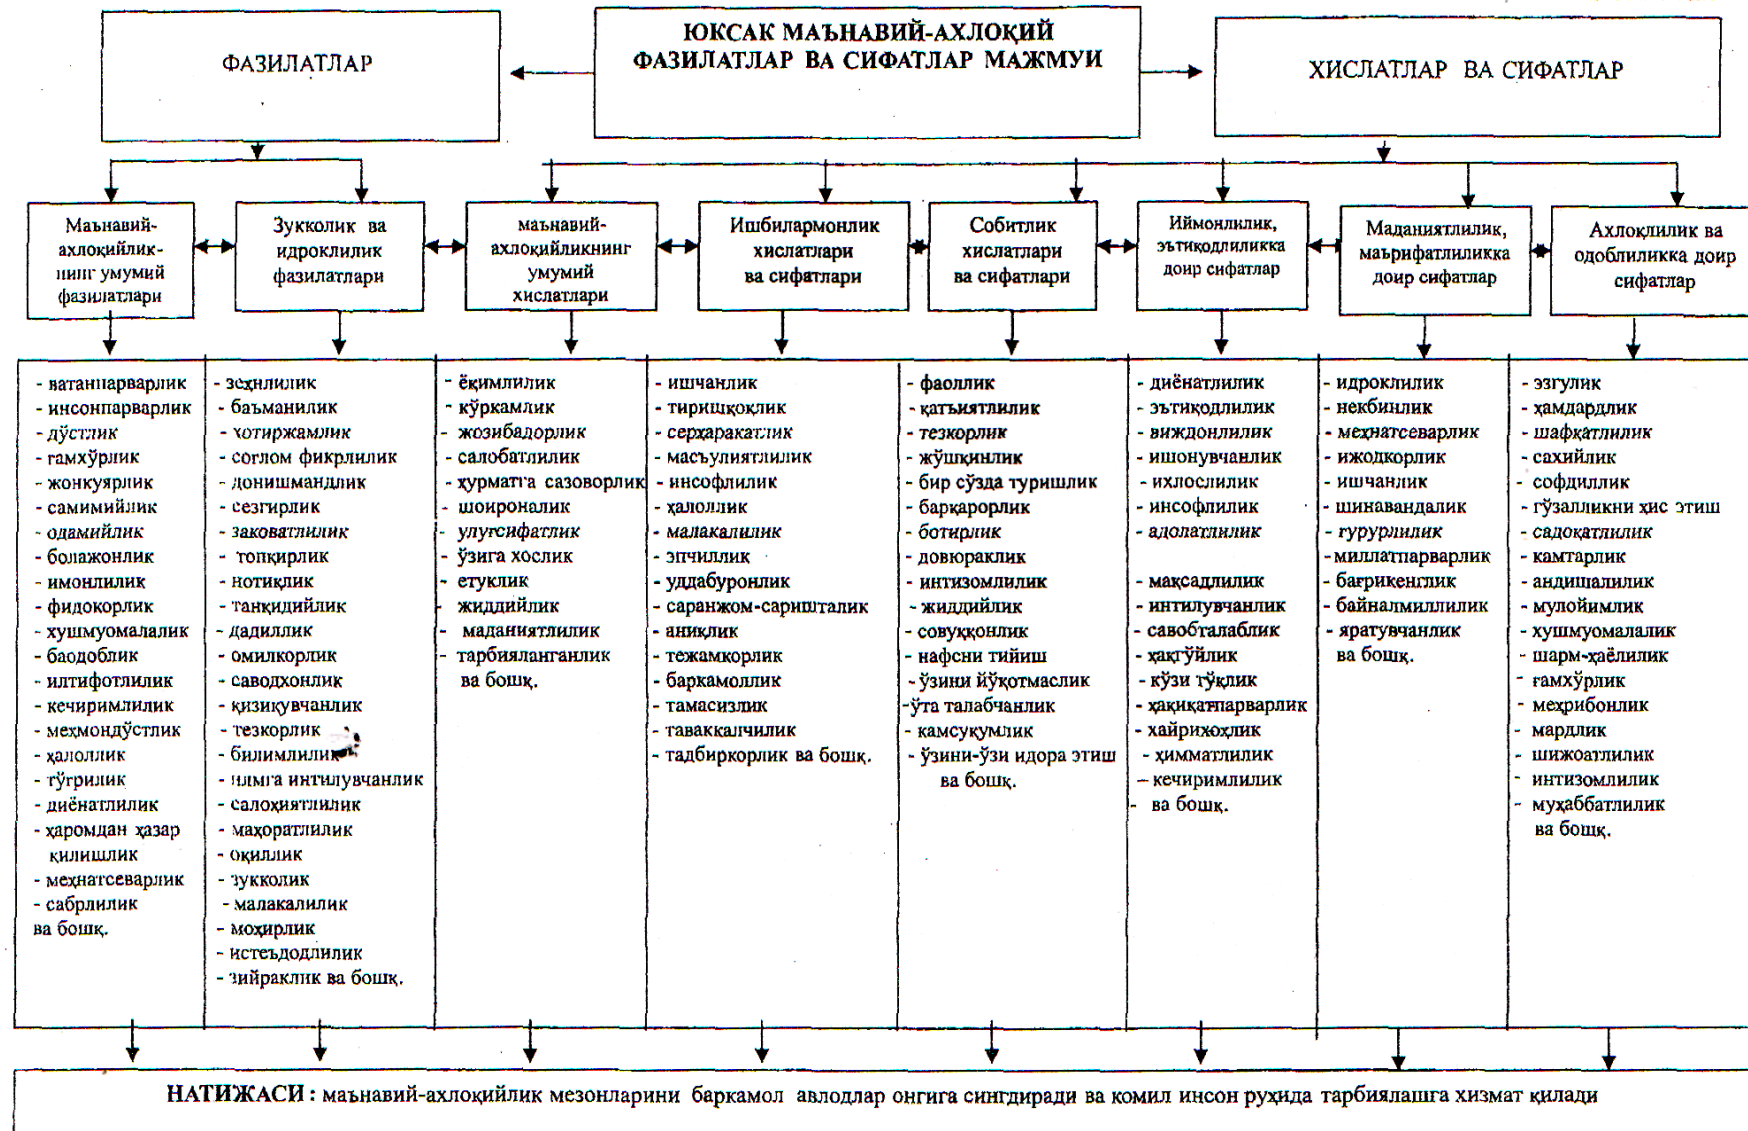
ЮКСАК МАЪНАВИЙ-АХЛОҚИЙ ФАЗИЛАТЛАР ВА СИФАТЛАР МАЖМУИ

ФАЗИЛАТЛАР

ХИСЛАТЛАР ВА СИФАТЛАР

Маънавий-ахлоқийлик-нинг умумий фазилатлари

Зукколик ва идроклилик фазилатлари

маънавий-ахлоқийликнинг умумий хислатлари

Ишбилармонлик хислатлари ва сифатлари

Собитлик хислатлари ва сифатлари

Иймонлилик, эътиқодлиликка доир сифатлар

Маданиятлилик, маърифатлиликка доир сифатлар

Ахлоқлилик ва одоблиликка доир сифатлар

- ватанпарварлик
- инсонпарварлик
- дўстлик
- ғамхўрлик
- жонкуярлик
- самимийлик
- одамийлик
- болажонлик
- имонлилик
- фидокорлик
- хушмуомалалик
- баодоблик
- илтифотлилик
- кечиримлилик
- меҳмондўстлик
- ҳалоллик
- тўғрилик
- диёнатлилик
- ҳаромдан ҳазар қилишлик
- меҳнатсеварлик
- сабрлилик
ва бошқ.

- зеҳнлилик
- баъманилик
- хотиржамлик
- соғлом фикрлилик
- донишмандлик
- сезгирлик
- заковатлилик
- топқирлик
- нотиқлик
- танқидийлик
- дадиллик
- омилкорлик
- саводхонлик
- қизиқувчанлик
- тезкорлик
- билимлилик
- илмга интилувчанлик
- салоҳиятлилик
- маҳоратлилик
- оқиллик
- зукколик
- малакалилик
- моҳирлик
- истеъдодлилик
- зийраклик ва бошқ.

- ёқимлилик
- кўркамлик
- жозибадорлик
- салобатлилик
- ҳурматга сазоворлик
- шоироналик
- улуғсифатлик
- ўзига хослик
- етуклик
- жиддийлик
- маданиятлилик
- тарбияланганлик ва бошқ.

- ишчанлик
- тиришқоқлик
- серҳаракатлик
- масъулиятлилик
- инсофлилик
- ҳалоллик
- малакалилик
- эпчиллик
- уддабуронлик
- саранжом-саришталик
- аниқлик
- тежамкорлик
- баркамоллик
- тамасизлик
- таваккалчилик
- тадбиркорлик ва бошқ.

- фаоллик
- қатъиятлилик
- тезкорлик
- жўшқинлик
- бир сўзда туришлик
- барқарорлик
- ботирлик
- довюраклик
- интизомлилик
- жиддийлик
- совуққонлик
- нафсни тийиш
- ўзини йўқотмаслик
- ўта талабчанлик
- камсуқумлик
- ўзини-ўзи идора этиш ва бошқ.

- диёнатлилик
- эътиқодлилик
- виждонлилик
- ишонувчанлик
- ихлослилик
- инсофлилик
- адолатлилик

- мақсадлилик
- интилувчанлик
- савобталаблик
- ҳақгўйлик
- кўзи тўқлик
- ҳақиқатпарварлик
- хайрихоҳлик
- ҳимматлилик
- кечиримлилик
- ва бошқ.

- идроклилик
- некбинлик
- меҳнатсеварлик
- ижодкорлик
- ишчанлик
- шинавандалик
- ғурурлилик
- миллатпарварлик
- бағрикенглик
- байналмиллилик
- яратувчанлик
ва бошқ.

- эзгулик
- ҳамдардлик
- шафқатлилик
- сахийлик
- софдиллик
- гўзалликни ҳис этиш
- садоқатлилик
- камтарлик
- андишалилик
- мулойимлик
- хушмуомалалик
- шарм-ҳаёлилик
- ғамхўрлик
- меҳрибонлик
- мардлик
- шижоатлилик
- интизомлилик
- муҳаббатлилик
ва бошқ.

НАТИЖАСИ : маънавий-ахлоқийлик мезонларини баркамол авлодлар онгига сингдиради ва комил инсон руҳида тарбиялашга хизмат қилади